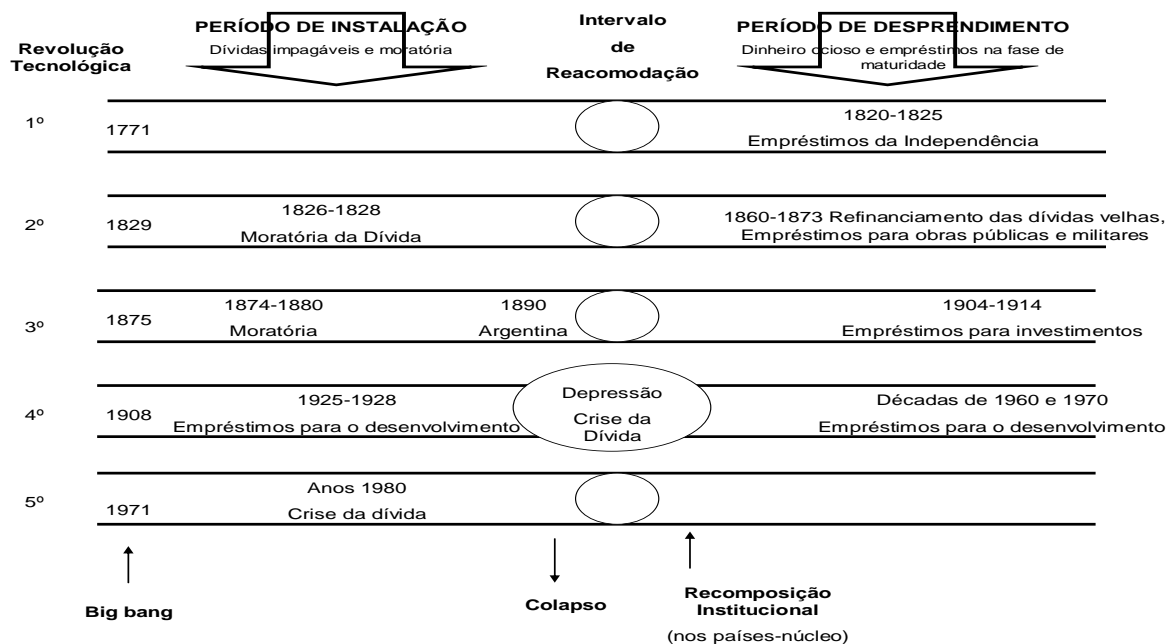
Revolução Tecnológica

PERÍODO DE INSTALAÇÃO
Dívidas impagáveis e moratória

Intervalo de Reacomodação

PERÍODO DE DESPRENDIMENTO
Dinheiro ocioso e empréstimos na fase de maturidade

1º
1771
1820-1825
Empréstimos da Independência

2º
1829
1826-1828
Moratória da Dívida
1860-1873 Refinanciamento das dívidas velhas, Empréstimos para obras públicas e militares

3º
1875
1874-1880
Moratória
1890
Argentina
1904-1914
Empréstimos para investimentos

4º
1908
1925-1928
Empréstimos para o desenvolvimento
Depressão
Crise da Dívida
Décadas de 1960 e 1970
Empréstimos para o desenvolvimento

5º
1971
Anos 1980
Crise da dívida

Big bang

Colapso

Recomposição Institucional
(nos países-núcleo)